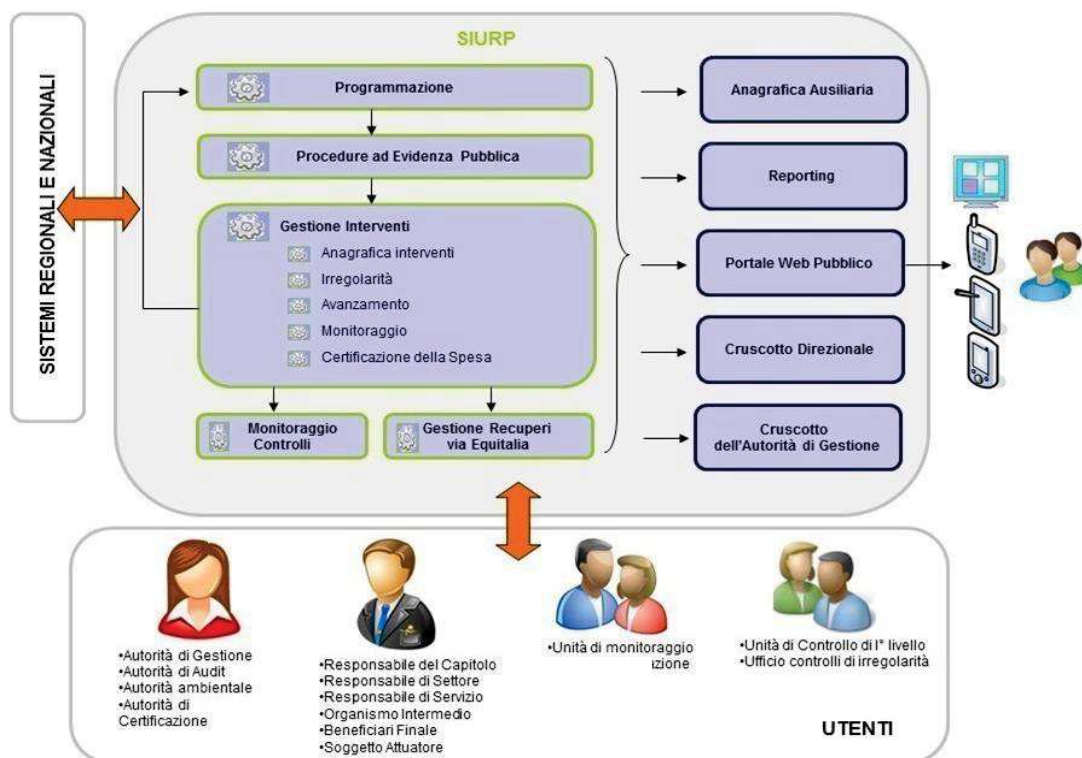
SISTEMI REGIONALI E NAZIONALI

SIURP

Programmazione

Procedure ad Evidenza Pubblica

Gestione Interventi
Anagrafica interventi
Irregolarità
Avanzamento
Monitoraggio
Certificazione della Spesa

Monitoraggio Controlli

Gestione Recuperi via Equitalia

Anagrafica Ausiliaria

Reporting

Portale Web Pubblico

Cruscotto Direzionale

Cruscotto dell'Autorità di Gestione

•Autorità di Gestione
•Autorità di Audit
•Autorità ambientale
•Autorità di Certificazione

•Responsabile del Capitolo
•Responsabile di Settore
•Responsabile di Servizio
•Organismo Intermedio
•Beneficiari Finale
•Soggetto Attuatore

•Unità di monitoraggio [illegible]izione

•Unità di Controllo di I° livello
•Ufficio controlli di irregolarità

UTENTI